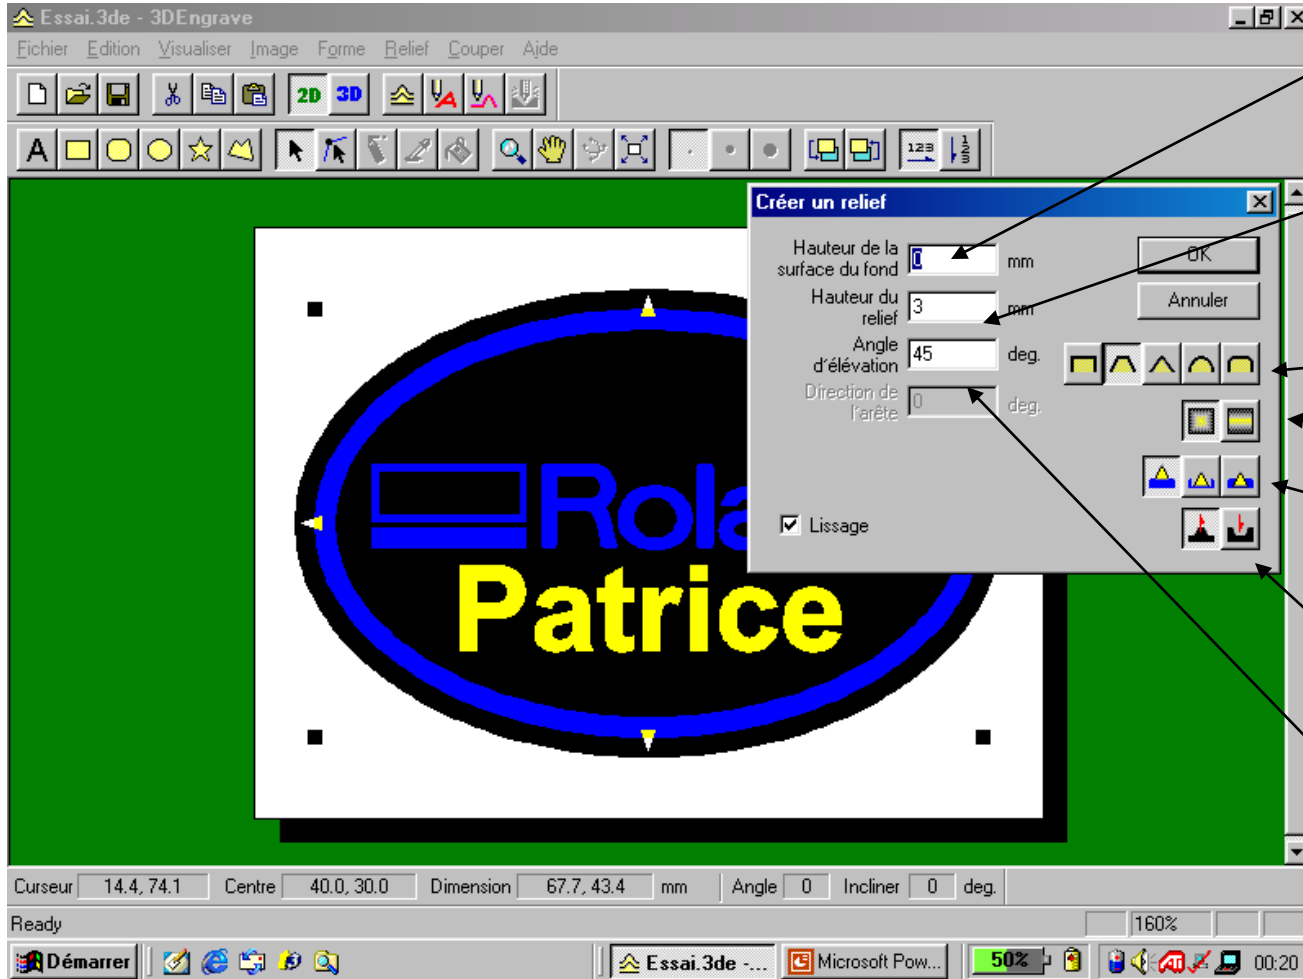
Essai.3de - 3DEngrave

Fichier Edition Visualiser Image Forme Relief Couper Aide

2D 3D

123

Créer un relief

Hauteur de la surface du fond 0 mm

Hauteur du relief 3 mm

Angle d'élévation 45 deg.

Direction de l'arête 0 deg.

OK

Annuler

Lissage

Rola

Patrice

Curseur 14.4, 74.1 Centre 40.0, 30.0 Dimension 67.7, 43.4 mm Angle 0 Incliner 0 deg.

Ready 160%

Démarrer Essai.3de -... Microsoft Pow... 50% 00:20